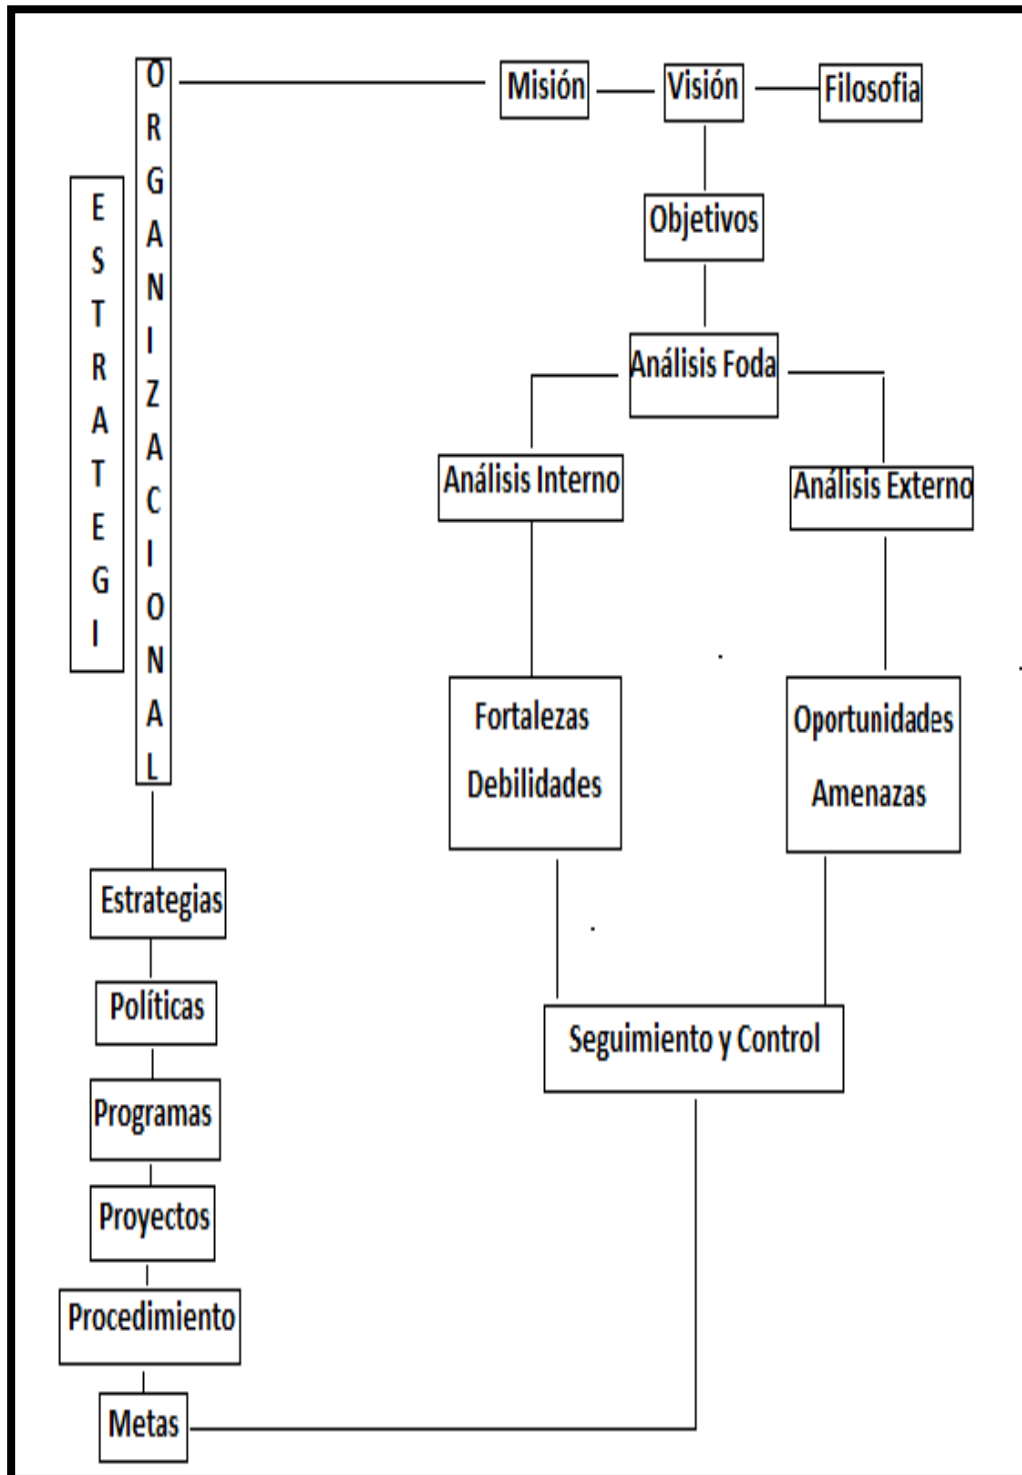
ESTRATEGI

ORGANIZACIONAL

Misión
Visión
Filosofia
Objetivos
Análisis Foda
Análisis Interno
Análisis Externo
Fortalezas
Debilidades
Oportunidades
Amenazas
Seguimiento y Control

Estrategias
Políticas
Programas
Proyectos
Procedimiento
Metas